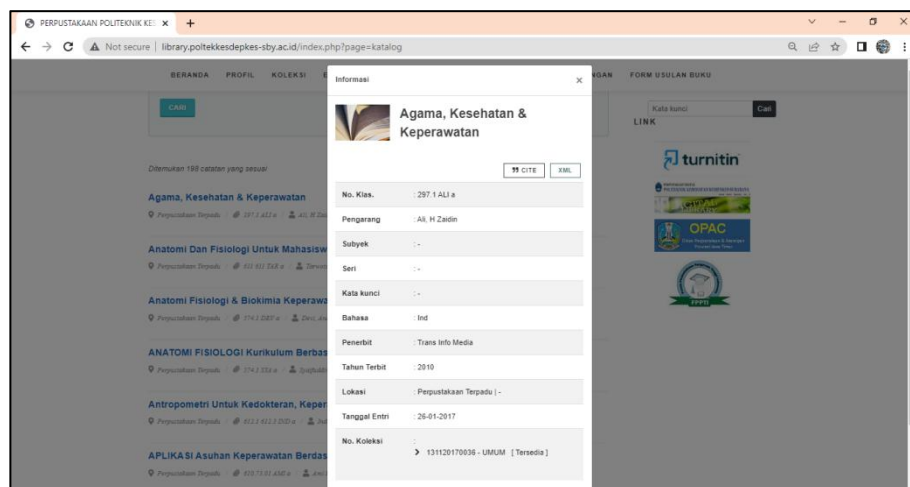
PERPUSTAKAAN POLITEKNIK KE: ×
+
Not secure | library.poltekkesdepkes-sby.ac.id/index.php?page=katalog

BERANDA PROFIL KOLEKSI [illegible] NGAN FORM USULAN BUKU

CARI

Kata kunci Cari
LINK

Ditemukan 198 catatan yang sesuai

Agama, Kesehatan & Keperawatan
Perpustakaan Terpadu | 297.1 ALI a | Ali, H Zai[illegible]

Anatomi Dan Fisiologi Untuk Mahasisw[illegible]
Perpustakaan Terpadu | 611 611 TAR a | Tarwo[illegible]

Anatomi Fisiologi & Biokimia Keperawa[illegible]
Perpustakaan Terpadu | 574.1 DES a | Desi, An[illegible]

ANATOMI FISIOLOGI Kurikulum Berbas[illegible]
Perpustakaan Terpadu | 574.1 SYa | Syaifudd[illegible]

Antropometri Untuk Kedokteran, Keper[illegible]
Perpustakaan Terpadu | 612.1 612.3 DID a | Ind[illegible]

APLIKASI Asuhan Keperawatan Berdas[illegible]
Perpustakaan Terpadu | 610.73 01 AMI a | Ami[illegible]

turnitin

OPAC

Informasi ×

Agama, Kesehatan & Keperawatan

CITE XML

| | |
|---|---|
| No. Klas. | : 297.1 ALI a |
| Pengarang | : Ali, H Zaidin |
| Subyek | : - |
| Seri | : - |
| Kata kunci | : - |
| Bahasa | : Ind |
| Penerbit | : Trans Info Media |
| Tahun Terbit | : 2010 |
| Lokasi | : Perpustakaan Terpadu \| - |
| Tanggal Entri | : 26-01-2017 |
| No. Koleksi | : 131120170036 - UMUM [ Tersedia ] |